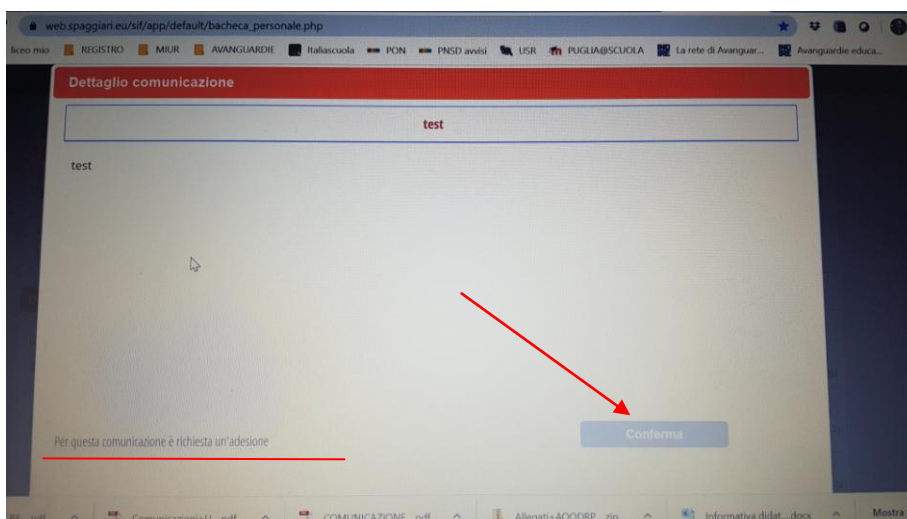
web.spaggiari.eu/sif/app/default/bacheca_personale.php

liceo mio REGISTRO MIUR AVANGUARDIE Italiascuola PON PNSD avvisi USR PUGLIA@SCUOLA La rete di Avanguar... Avanguardie educa...

Dettaglio comunicazione

test

test

Per questa comunicazione è richiesta un'adesione

Conferma

Comunicazione11....pdf COMUNICAZIONE....pdf Allegati+AOODRP....zip Informativa didat....docx Mostra